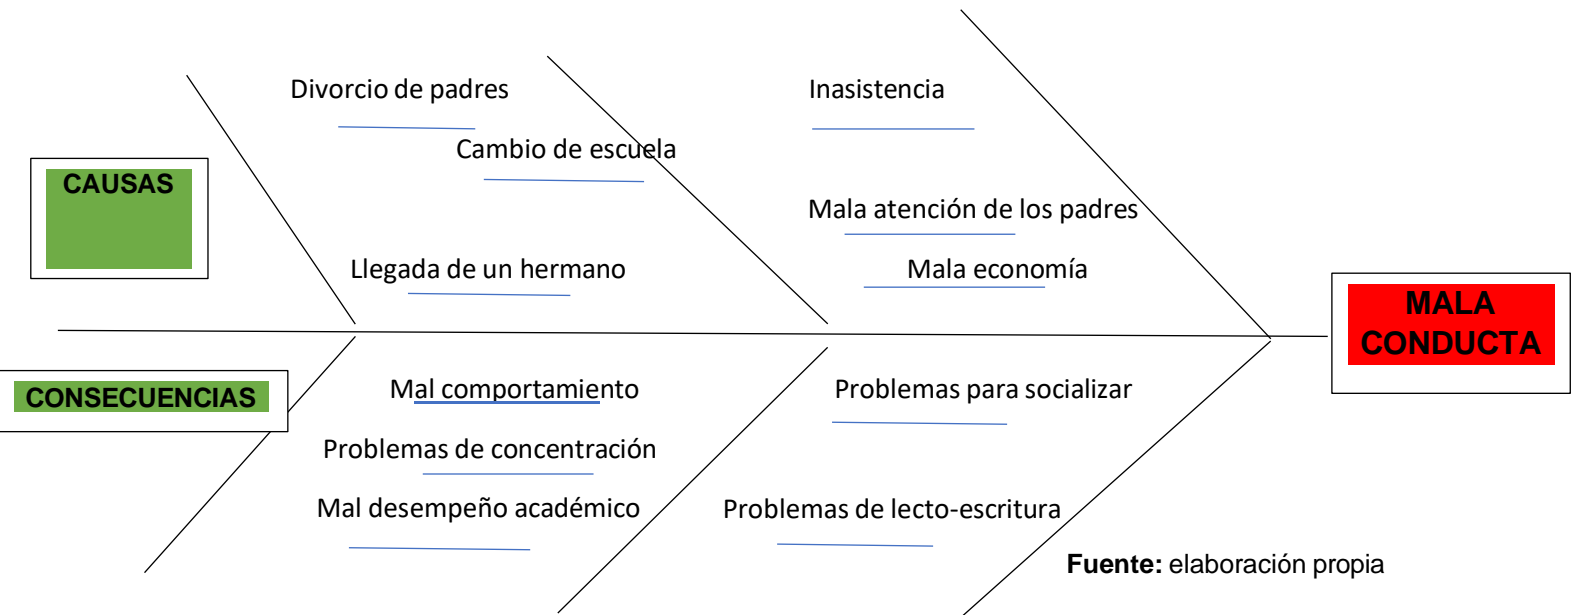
CAUSAS

Divorcio de padres

Cambio de escuela

Llegada de un hermano

Inasistencia

Mala atención de los padres

Mala economía

MALA CONDUCTA

CONSECUENCIAS

Mal comportamiento

Problemas de concentración

Mal desempeño académico

Problemas para socializar

Problemas de lecto-escritura

**Fuente:** elaboración propia